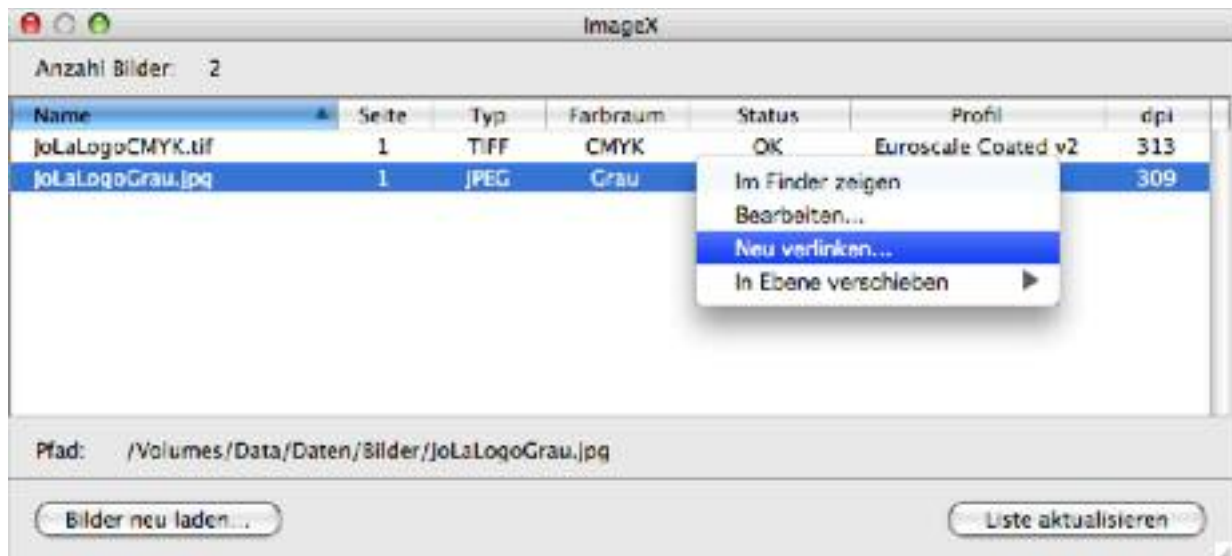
ImageX

Anzahl Bilder: 2

| Name | Seite | Typ | Farbraum | Status | Profil | dpi |
|---|---|---|---|---|---|---|
| JoLaLogoCMYK.tif | 1 | TIFF | CMYK | OK | Euroscale Coated v2 | 313 |
| JoLaLogoGrau.jpg | 1 | JPEG | Grau | | | 309 |

Im Finder zeigen
Bearbeiten...
Neu verlinken...
In Ebene verschieben

Pfad: /Volumes/Data/Daten/Bilder/JoLaLogoGrau.jpg

Bilder neu laden...

Liste aktualisieren